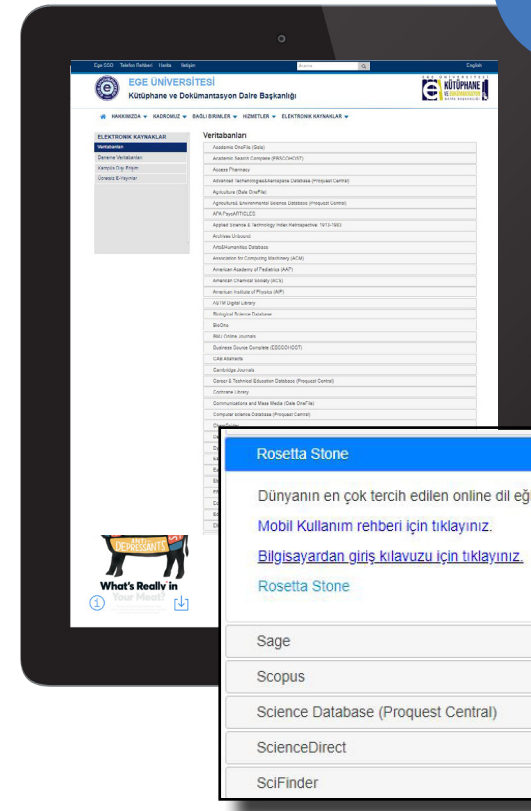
Ege SDO Telefon Rehberi Harita İletişim English

EGE ÜNİVERSİTESİ
Kütüphane ve Dokümantasyon Daire Başkanlığı

KÜTÜPHANE VE DOKÜMANTASYON DAİRE BAŞKANLIĞI

HAKKIMIZDA ▾ KADROMUZ ▾ BAĞLI BİRİMLER ▾ HİZMETLER ▾ ELEKTRONİK KAYNAKLAR ▾

ELEKTRONİK KAYNAKLAR
Veritabanları
Deneme Veritabanları
Kampüs Dışı Erişim
Ücretsiz E-Kaynaklar

Veritabanları
Academic OneFile (Gale)
Academic Search Complete (EBSCOHOST)
Access Pharmacy
Advanced Technologies&Aerospace Database (Proquest Central)
Agriculture (Gale OneFile)
Agricultural & Environmental Science Database (Proquest Central)
ATA PayeARTICLES
Applied Science & Technology Index Retrospective: 1913-1983
Archives Unbound
Arts&Humanities Database
Association for Computing Machinery (ACM)
American Academy of Pediatrics (AAP)
American Chemical Society (ACS)
American Institute of Physics (AIP)
ASTM Digital Library
Biological Science Database
BioOne
BMJ Online Journals
Business Source Complete (EBSCOHOST)
CAB Abstracts
Cambridge Journals
Career & Technical Education Database (Proquest Central)
Cochrane Library
Communications and Mass Media (Gale OneFile)
Computer science Database (Proquest Central)

DEPRESSANTS
What's Really in Your Meat?

Rosetta Stone
Dünyanın en çok tercih edilen online dil eğ
Mobil Kullanım rehberi için tıklayınız.
Bilgisayardan giriş kılavuzu için tıklayınız.
Rosetta Stone
Sage
Scopus
Science Database (Proquest Central)
ScienceDirect
SciFinder